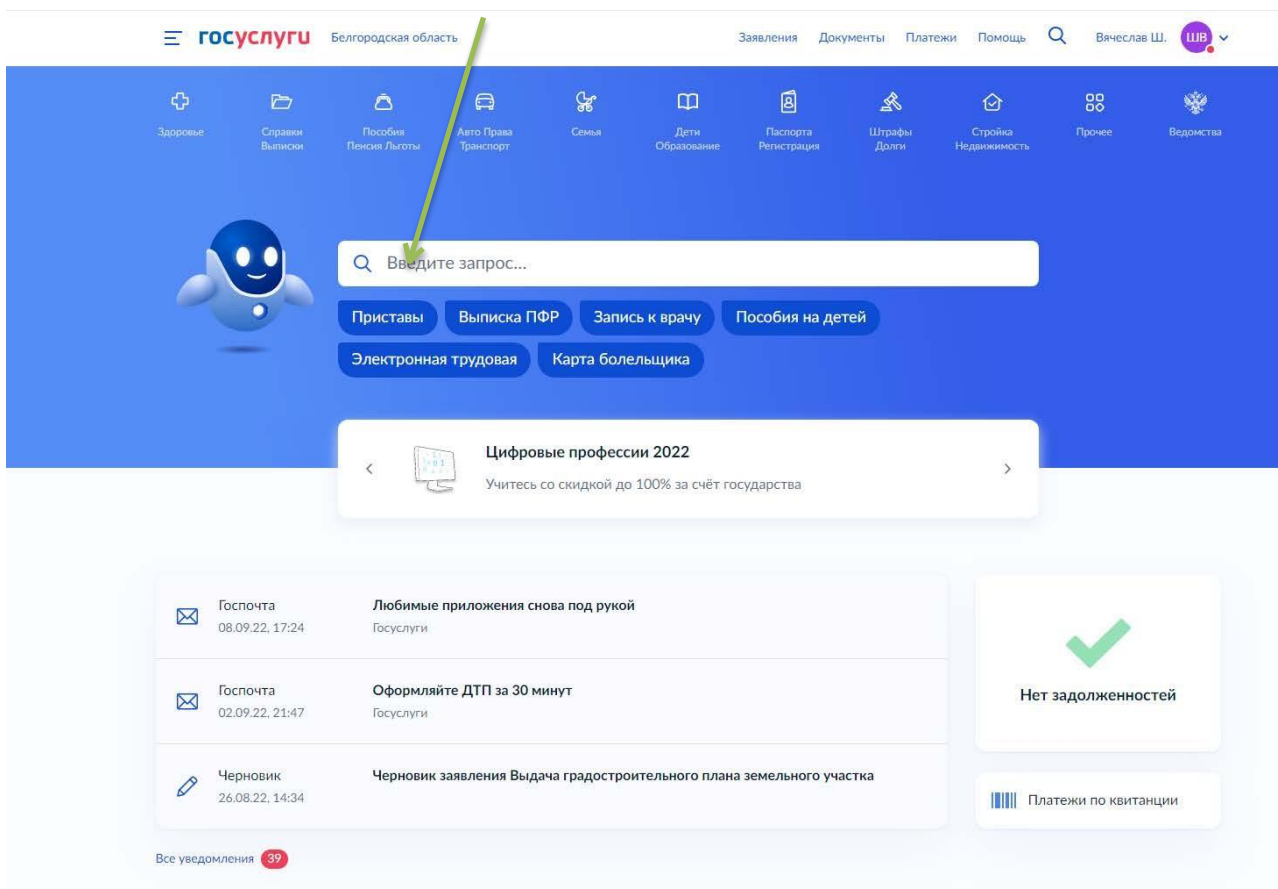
госуслуги Белгородская область

Заявления Документы Платежи Помощь Вячеслав Ш. ШВ

Здоровье
Справки Выписки
Пособия Пенсия Льготы
Авто Права Транспорт
Семья
Дети Образование
Паспорта Регистрация
Штрафы Долги
Стройка Недвижимость
Прочее
Ведомства

Введите запрос...

Приставы
Выписка ПФР
Запись к врачу
Пособия на детей
Электронная трудовая
Карта болельщика

Цифровые профессии 2022
Учитесь со скидкой до 100% за счёт государства

Госпочта
08.09.22, 17:24
Любимые приложения снова под рукой
Госуслуги

Госпочта
02.09.22, 21:47
Оформляйте ДТП за 30 минут
Госуслуги

Черновик
26.08.22, 14:34
Черновик заявления Выдача градостроительного плана земельного участка

Нет задолженностей

Платежи по квитанции

Все уведомления 39